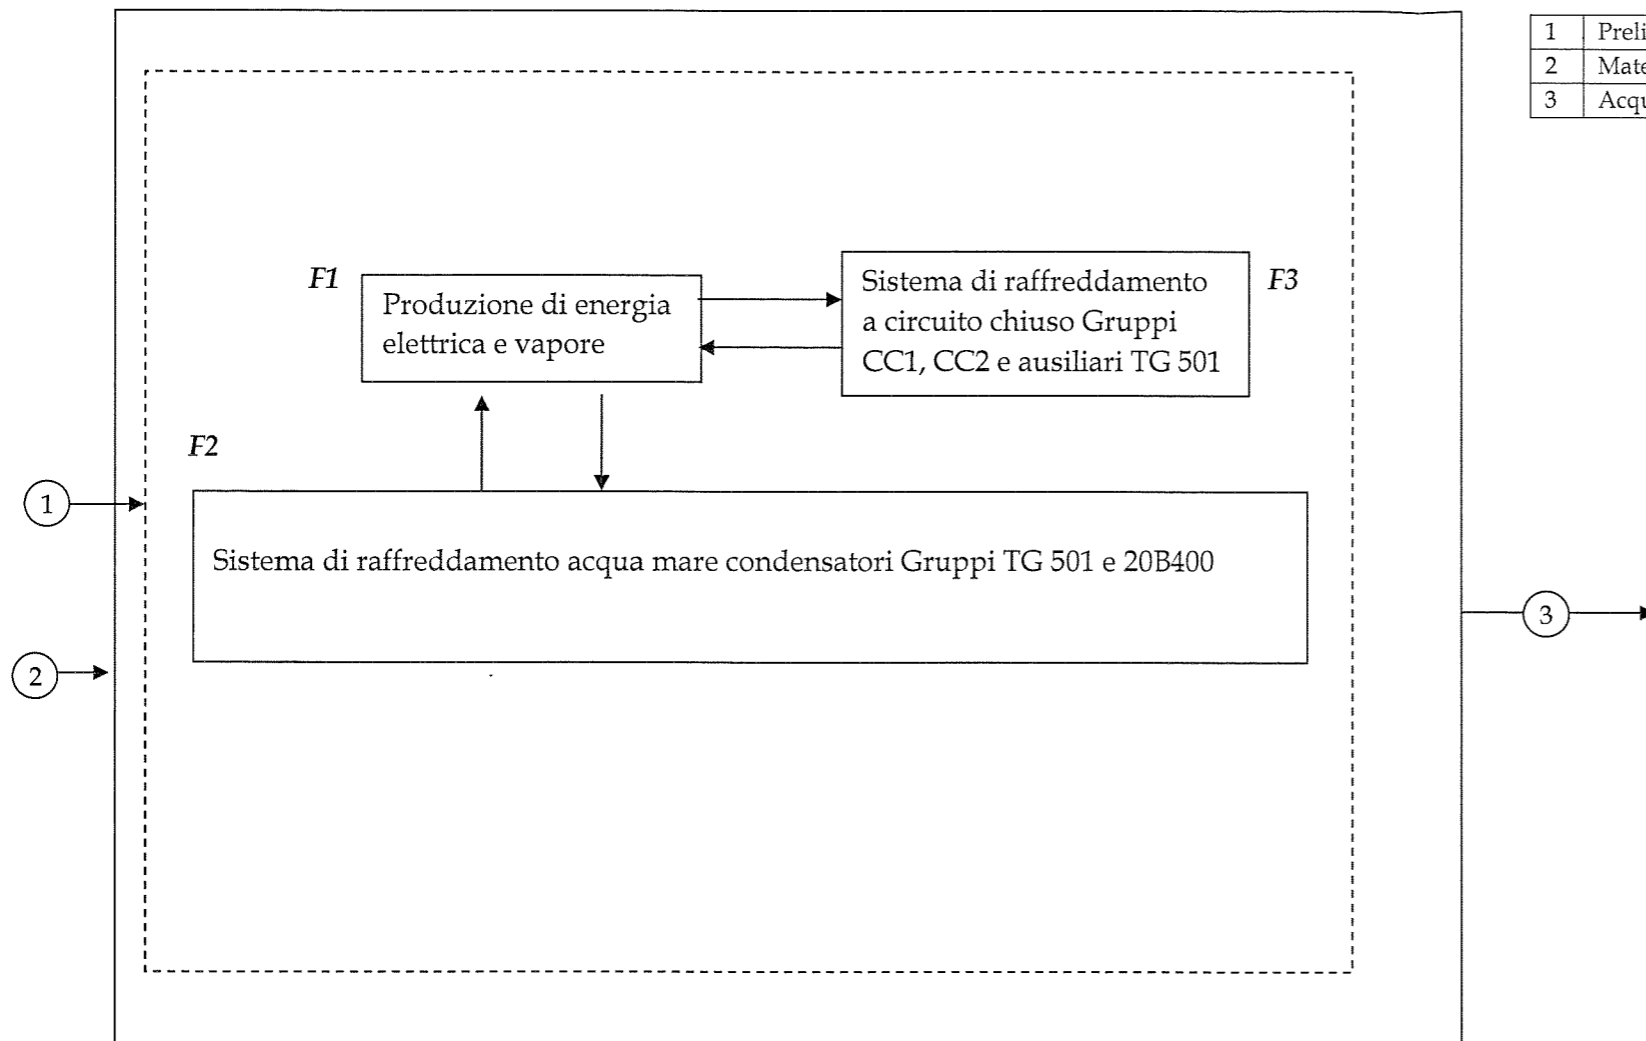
| 1 | Preli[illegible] |
|---|---|
| 2 | Mate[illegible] |
| 3 | Acqu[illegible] |

F1

Produzione di energia elettrica e vapore

Sistema di raffreddamento a circuito chiuso Gruppi CC1, CC2 e ausiliari TG 501

F3

F2

1

2

Sistema di raffreddamento acqua mare condensatori Gruppi TG 501 e 20B400

3